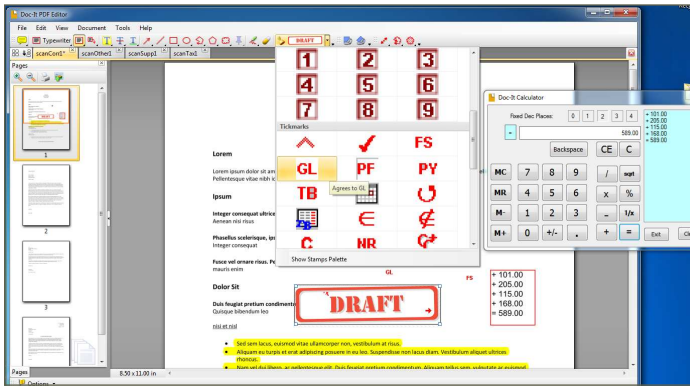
Doc-It PDF Editor

File Edit View Document Tools Help

Typewriter

DRAFT

scanCorr1 scanOther1 scanSupp1 scanTax1

Pages

1

2

3

1 2 3
4 5 6
7 8 9

Tickmarks

FS

GL PF PY

Agrees to GL

TB

C NR

Show Stamps Palette

Lorem

Lorem ipsum dolor sit am
Pellentesque vitae nibh i

Ipsum

Integer consequat ultric
Aenean nisi risus

Phasellus scelerisque, ip
Integer consequat

Fusce vel ornare risus. Po
mauris enim

Dolor Sit

Duis feugiat pretium condiment
Quisque bibendum leo

nisi et nisl

GL

FS

DRAFT

+ 101.00
+ 205.00
+ 115.00
+ 168.00
= 589.00

Sed sem lacus, euismod vitae ullamcorper non, vestibulum at risus.

Aliquam eu turpis et erat adipiscing posuere in eu leo. Suspendisse non lacus diam. Vestibulum aliquet ultrices rhoncus.

Nam vel dui libero, ac pellentesque elit. Duis feugiat pretium condimentum. Aliquam tellus sem, vulputate ac euismod

Doc-It Calculator

Fixed Dec Places: 0 1 2 3 4

589.00

Backspace CE C

MC 7 8 9 / sqrt
MR 4 5 6 x %
M- 1 2 3 - 1/x
M+ 0 +/- . + =

Exit

+ 101.00
+ 205.00
+ 115.00
+ 168.00
= 589.00

Pages

8.50 x 11.00 in

Options